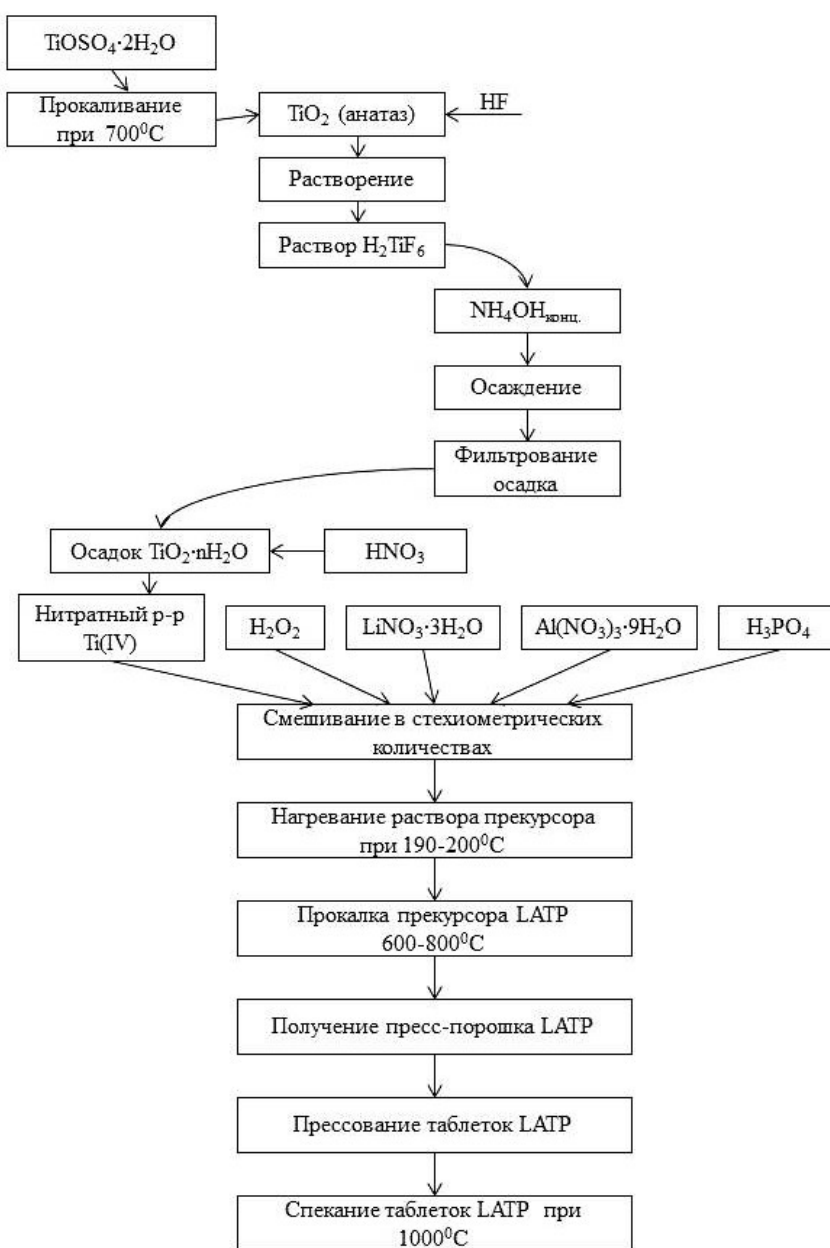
$TiOSO_4\cdot2H_2O$

Прокаливание при $700^0C$

$TiO_2$ (анатаз)

HF

Растворение

Раствор $H_2TiF_6$

$NH_4OH_{конц.}$

Осаждение

Фильтрование осадка

Осадок $TiO_2\cdot nH_2O$

$HNO_3$

Нитратный р-р Ti(IV)

$H_2O_2$

$LiNO_3\cdot3H_2O$

$Al(NO_3)_3\cdot9H_2O$

$H_3PO_4$

Смешивание в стехиометрических количествах

Нагревание раствора прекурсора при $190\text{-}200^0C$

Прокалка прекурсора LATP $600\text{-}800^0C$

Получение пресс-порошка LATP

Прессование таблеток LATP

Спекание таблеток LATP при $1000^0C$